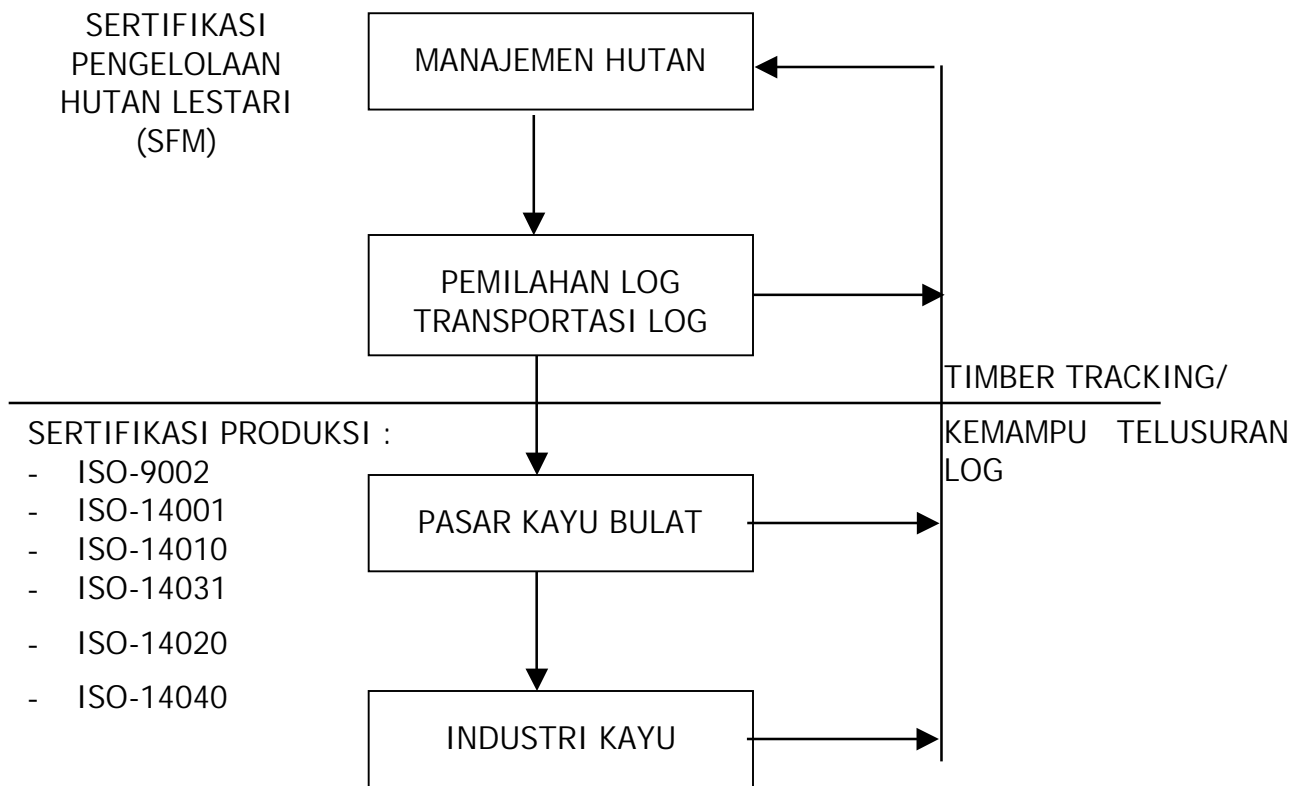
SERTIFIKASI PENGELOLAAN HUTAN LESTARI (SFM)

MANAJEMEN HUTAN

PEMILAHAN LOG
TRANSPORTASI LOG

TIMBER TRACKING/

KEMAMPU TELUSURAN LOG

SERTIFIKASI PRODUKSI :
- ISO-9002
- ISO-14001
- ISO-14010
- ISO-14031
- ISO-14020
- ISO-14040

PASAR KAYU BULAT

INDUSTRI KAYU